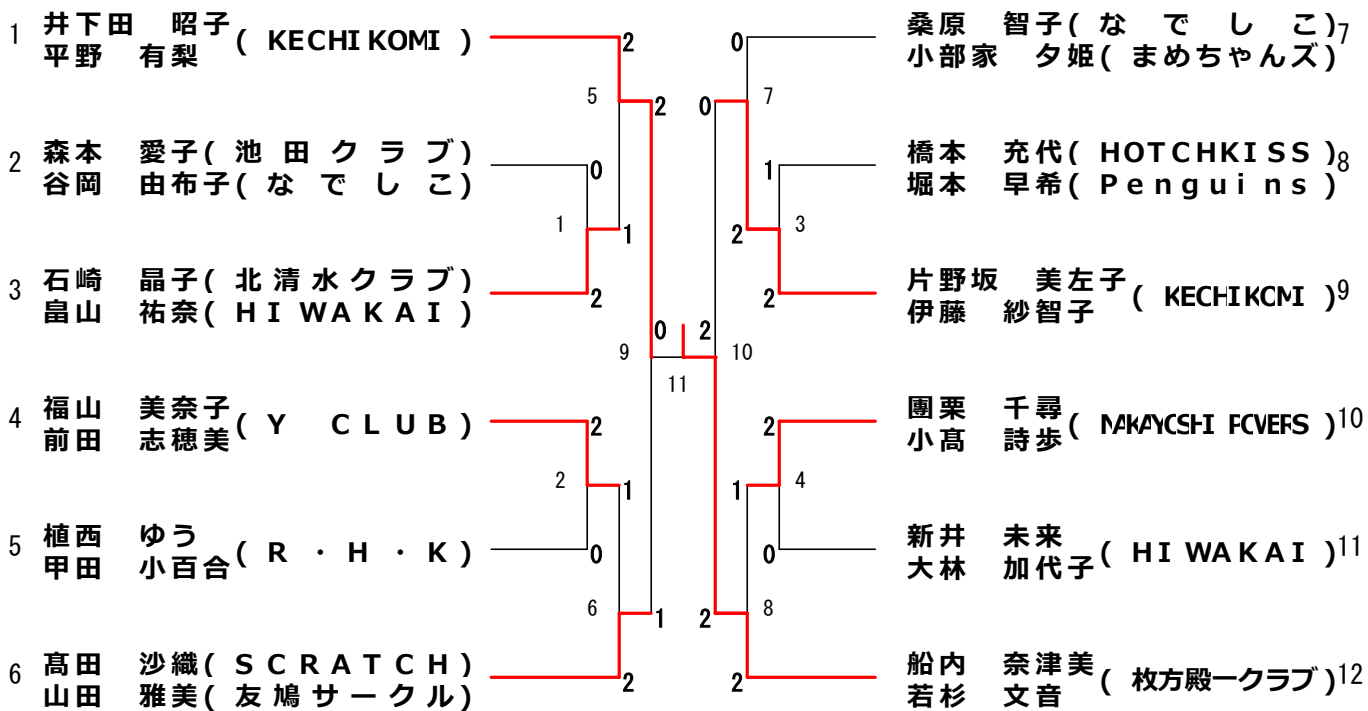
1 井下田 昭子
平野 有梨 ( KECHIKOMI )

2 森本 愛子( 池田クラブ)
谷岡 由布子( なでしこ)

3 石崎 晶子( 北清水クラブ)
畠山 祐奈( HIWAKAI )

4 福山 美奈子
前田 志穂美 ( Y CLUB )

5 植西 ゆう
甲田 小百合 ( R・H・K )

6 髙田 沙織( SCRATCH)
山田 雅美( 友鳩サークル)

桑原 智子( なでしこ) 7
小部家 夕姫( まめちゃんズ)

橋本 充代( HOTCHKISS ) 8
堀本 早希( Penguins )

片野坂 美左子
伊藤 紗智子 ( KECHIKOMI ) 9

園栗 千尋
小髙 詩歩 ( NAKAYOSHI FOREVERS ) 10

新井 未来
大林 加代子 ( HIWAKAI ) 11

船内 奈津美
若杉 文音 ( 枚方殿一クラブ ) 12

2
5
2
0
1
1
2
9
0
11
2
2
1
0
6
1
2
2

0
7
0
1
3
2
2
10
2
4
1
0
8
2
2